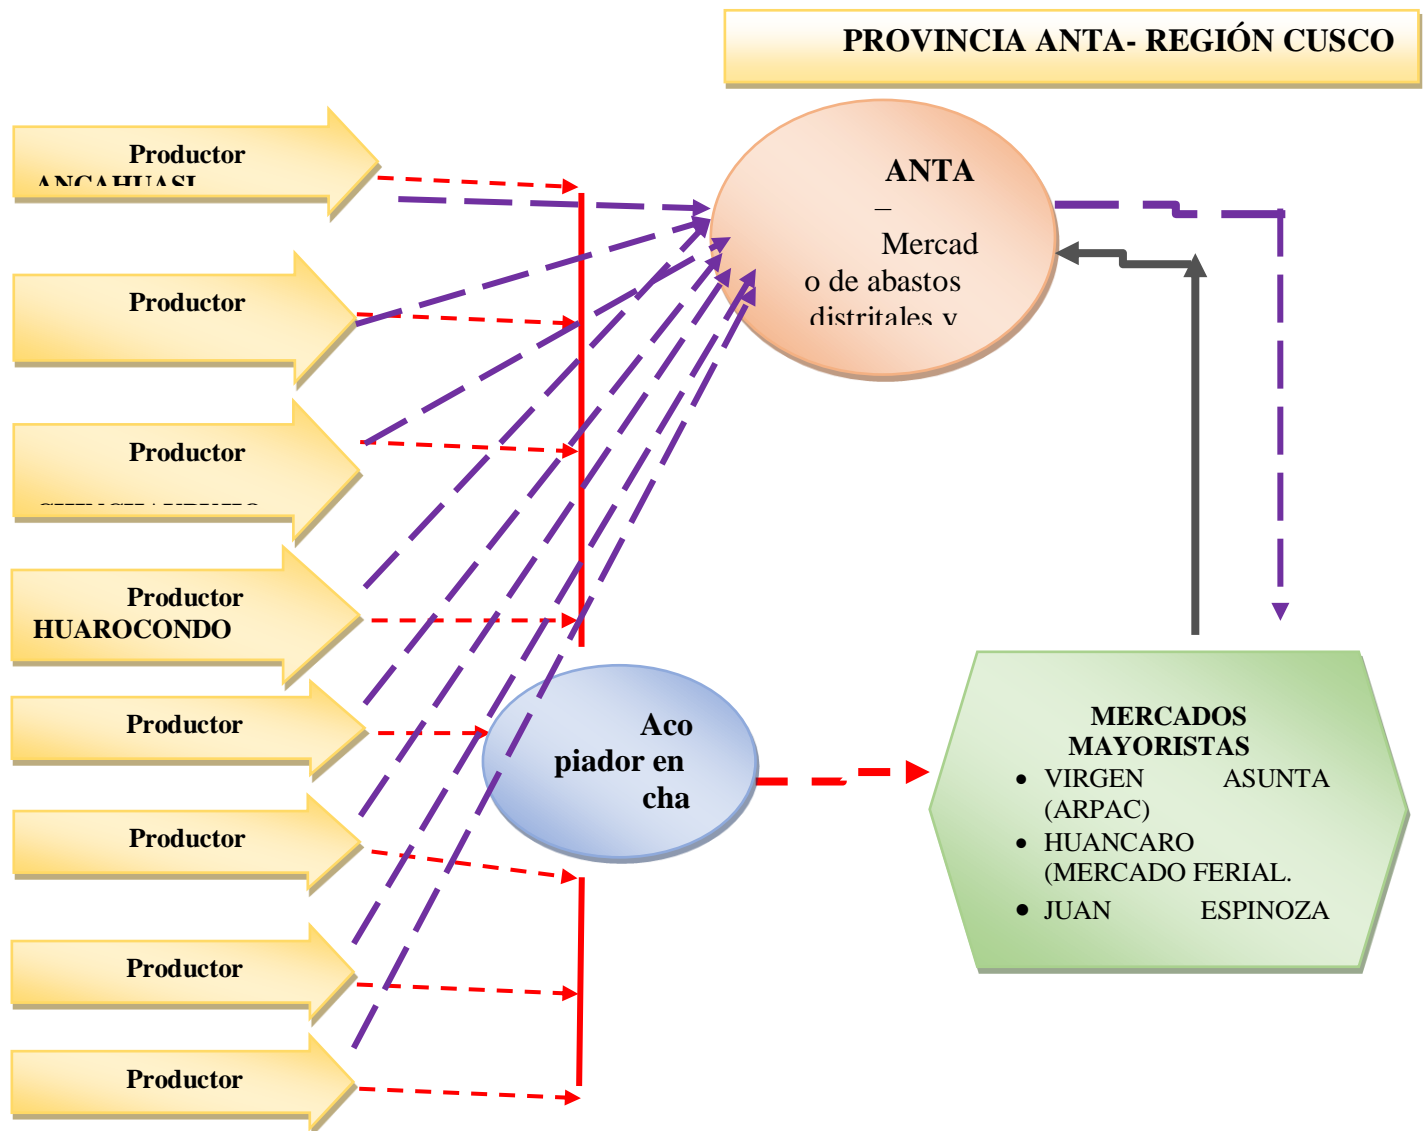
PROVINCIA ANTA- REGIÓN CUSCO

Productor ANCAHUASI

Productor

Productor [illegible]

Productor HUAROCONDO

Productor

Productor

Productor

Productor

ANTA – Mercado de abastos distritales y

Acopiador en cha

MERCADOS MAYORISTAS
• VIRGEN ASUNTA (ARPAC)
• HUANCARO (MERCADO FERIAL.
• JUAN ESPINOZA